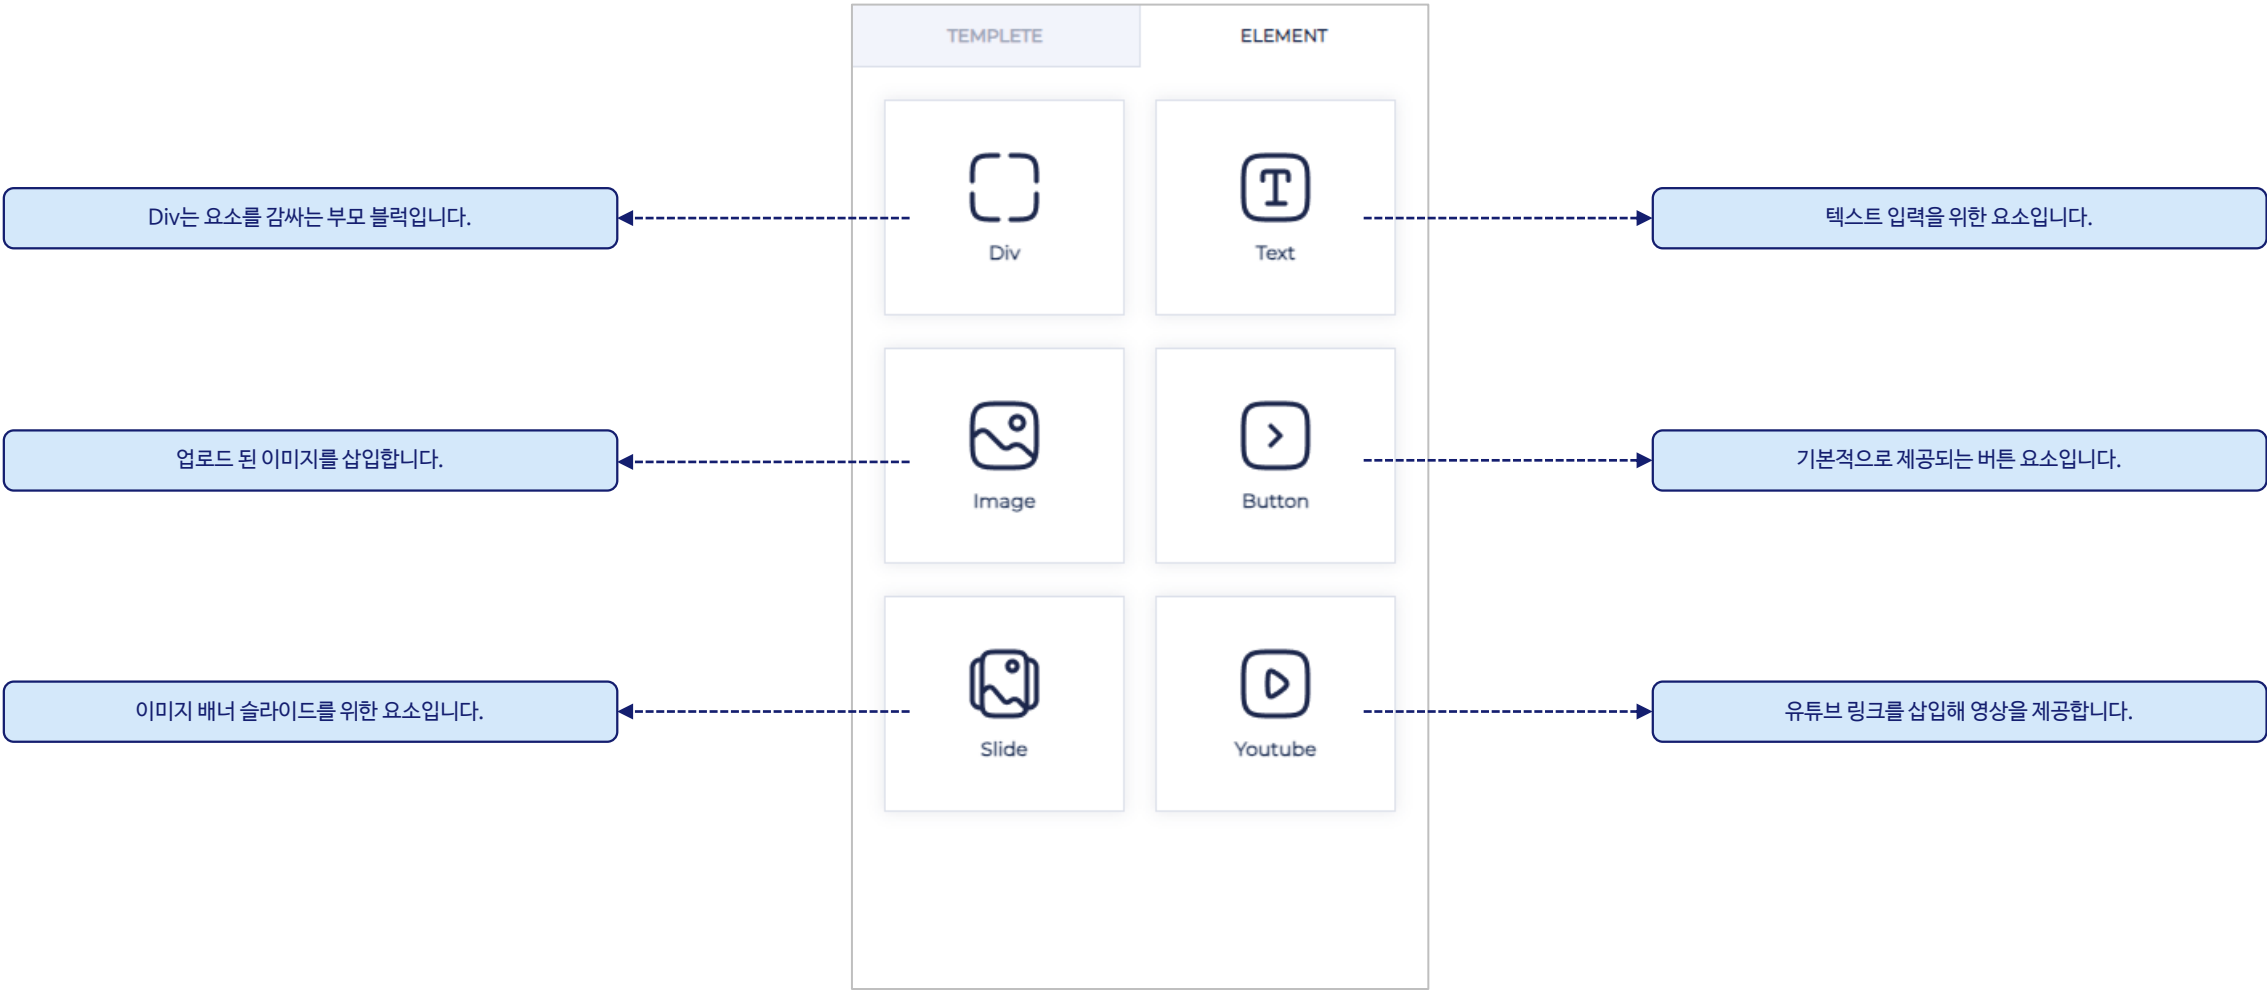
TEMPLETE

ELEMENT

Div는 요소를 감싸는 부모 블럭입니다.

Div

Text

텍스트 입력을 위한 요소입니다.

업로드 된 이미지를 삽입합니다.

Image

Button

기본적으로 제공되는 버튼 요소입니다.

이미지 배너 슬라이드를 위한 요소입니다.

Slide

Youtube

유튜브 링크를 삽입해 영상을 제공합니다.